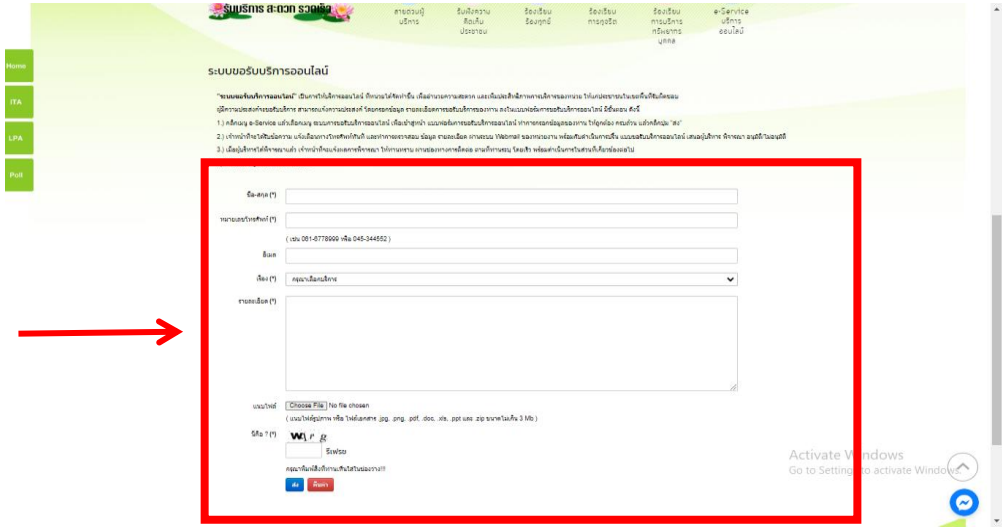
รับบริการ สะดวก รวดเร็ว

สายด่วนผู้บริหาร | รับฟังความคิดเห็นประชาชน | ร้องเรียนร้องทุกข์ | ร้องเรียนการทุจริต | ร้องเรียนการบริการทรัพยากรบุคคล | e-Service บริการออนไลน์

Home

ITA

LPA

Poll

ระบบขอรับบริการออนไลน์

"ระบบขอรับบริการออนไลน์" เป็นการให้บริการออนไลน์ ที่หน่วยงานได้จัดทำขึ้น เพื่ออำนวยความสะดวก และเพิ่มประสิทธิภาพการบริการของงาน ให้แก่ประชาชนในเขตพื้นที่รับผิดชอบ

ผู้มีความประสงค์จะขอรับบริการ สามารถแจ้งความประสงค์ โดยกรอกข้อมูล รายละเอียดการขอรับบริการของงาน ลงในแบบฟอร์มการขอรับบริการออนไลน์ มีขั้นตอน ดังนี้

1.) คลิกเมนู e-Service แล้วเลือกเมนู ระบบการขอรับบริการออนไลน์ เพื่อเข้าสู่หน้า แบบฟอร์มการขอรับบริการออนไลน์ ทำการกรอกข้อมูลของงาน ให้ถูกต้อง ครบถ้วน แล้วกดปุ่ม "ส่ง"

2.) เจ้าหน้าที่จะได้รับข้อความ แจ้งเตือนทางโทรศัพท์ทันที และทำการตรวจสอบ ข้อมูล รายละเอียด ผ่านระบบ Webmail ของหน่วยงาน พร้อมเสนอดำเนินการขึ้น แบบขอรับบริการออนไลน์ เสนอผู้บริหาร พิจารณา อนุมัติ/ไม่อนุมัติ

3.) เมื่อผู้บริหารได้พิจารณาแล้ว เจ้าหน้าที่จะแจ้งผลการพิจารณา ให้ท่านทราบ ผ่านช่องทางการติดต่อ ตามที่ท่านระบุ โดยเร็ว พร้อมดำเนินการในส่วนที่เกี่ยวข้องต่อไป

ชื่อ-สกุล (*)

หมายเลขโทรศัพท์ (*)

( เช่น 081-6778999 หรือ 045-344552 )

อีเมล

เรื่อง (*)

กรุณาเลือกบริการ

รายละเอียด (*)

แนบไฟล์

Choose File No file chosen

( แนบไฟล์รูปภาพ หรือ ไฟล์เอกสาร .jpg, .png, .pdf, .doc, .xls, .ppt และ .zip ขนาดไม่เกิน 3 Mb )

ป้อน ? (*)

W\ r g

รีเฟรช

กรุณากรอกข้อมูลที่ต้องการให้ครบถ้วนทุกช่อง!!

ส่ง

ล้างค่า

Activate Windows
Go to Settings to activate Windows.